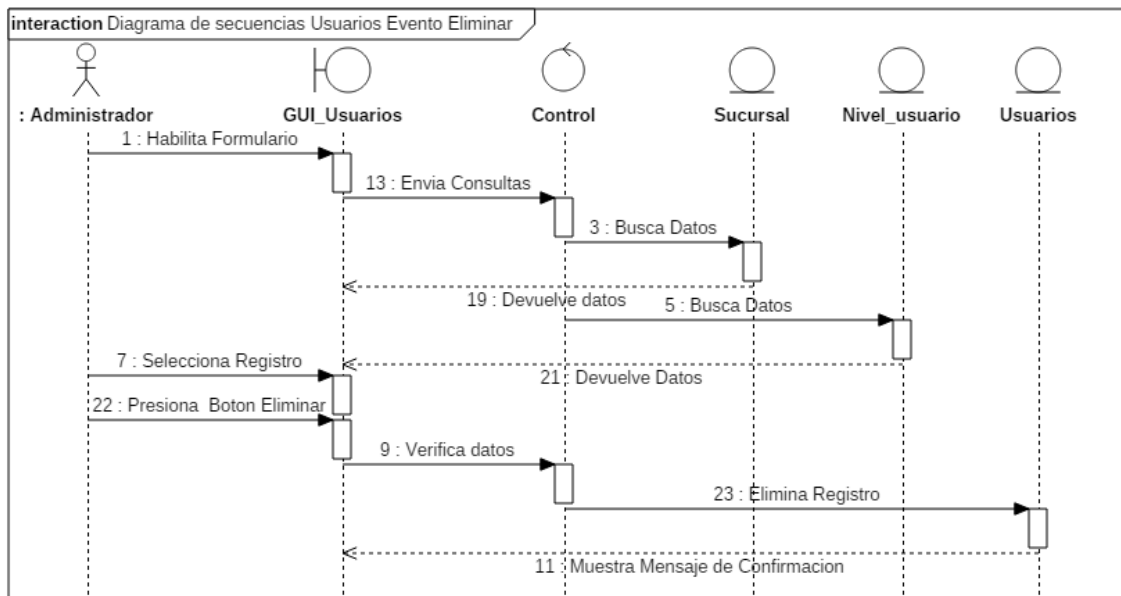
interaction Diagrama de secuencias Usuarios Evento Eliminar

: Administrador

GUI_Usuarios

Control

Sucursal

Nivel_usuario

Usuarios

1 : Habilita Formulario

13 : Envia Consultas

3 : Busca Datos

19 : Devuelve datos

5 : Busca Datos

7 : Selecciona Registro

21 : Devuelve Datos

22 : Presiona Boton Eliminar

9 : Verifica datos

23 : Elimina Registro

11 : Muestra Mensaje de Confirmacion